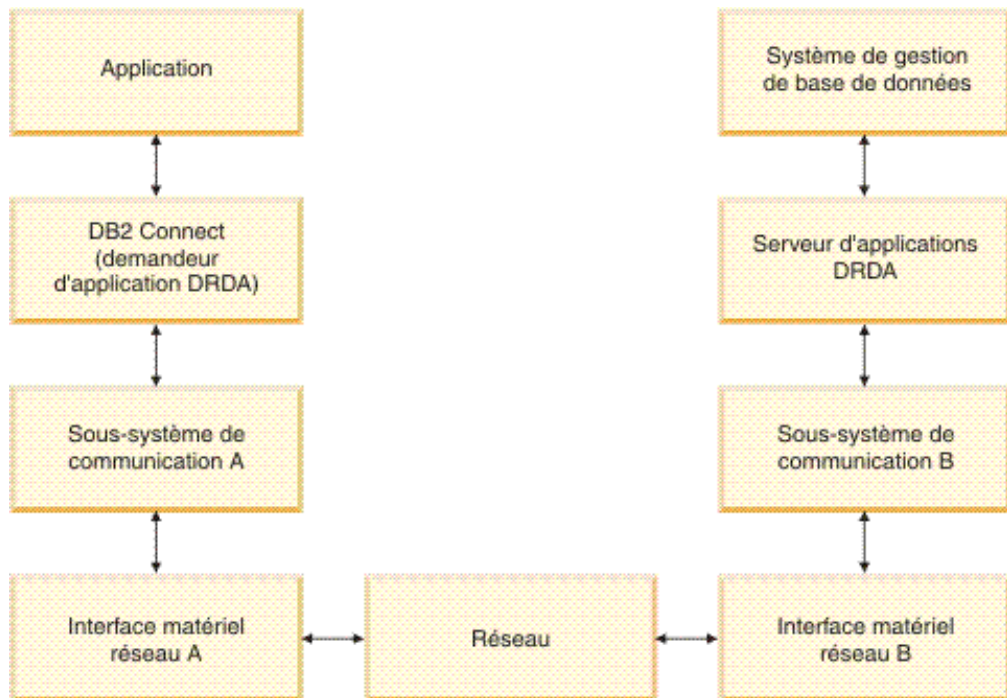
Application

DB2 Connect (demandeur d'application DRDA)

Sous-système de communication A

Interface matériel réseau A

Réseau

Système de gestion de base de données

Serveur d'applications DRDA

Sous-système de communication B

Interface matériel réseau B